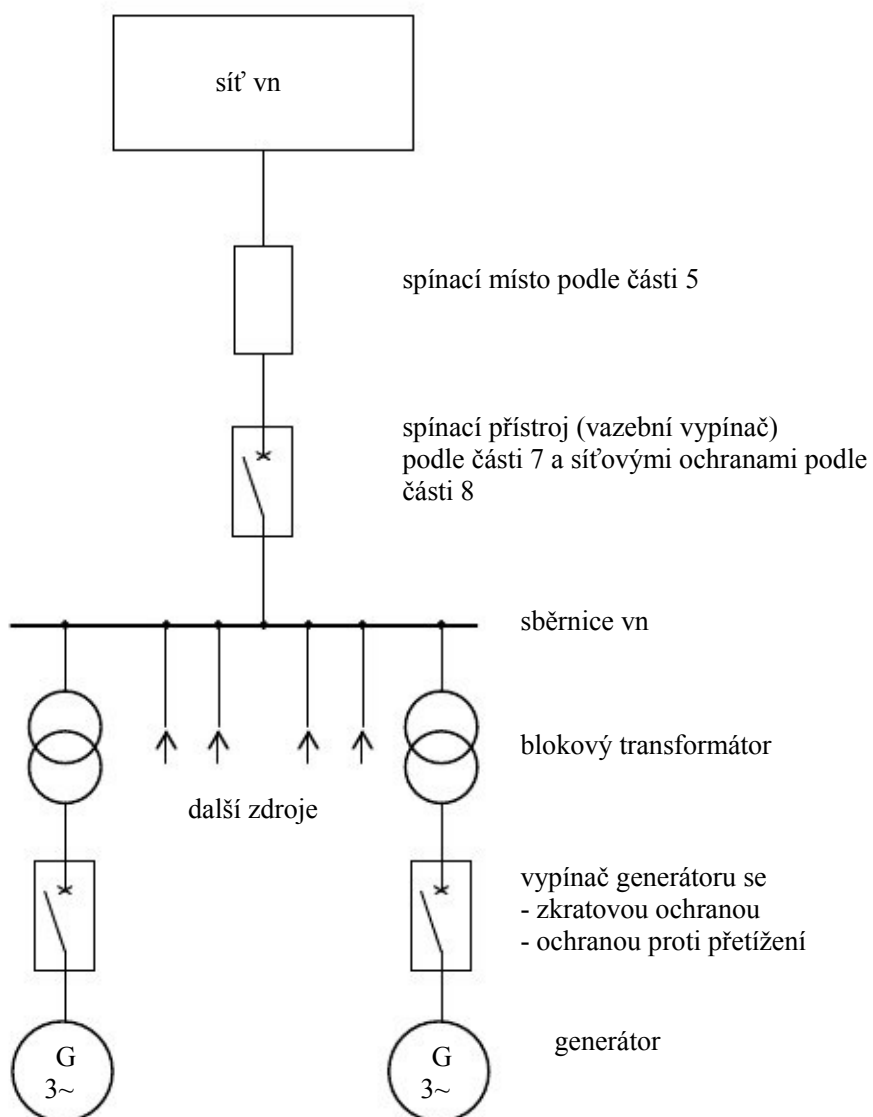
síť vn

spínací místo podle části 5

spínací přístroj (vazební vypínač) podle části 7 a síťovými ochranami podle části 8

sběrnice vn

blokový transformátor

další zdroje

vypínač generátoru se
- zkratovou ochranou
- ochranou proti přetížení

G
3~

G
3~

generátor